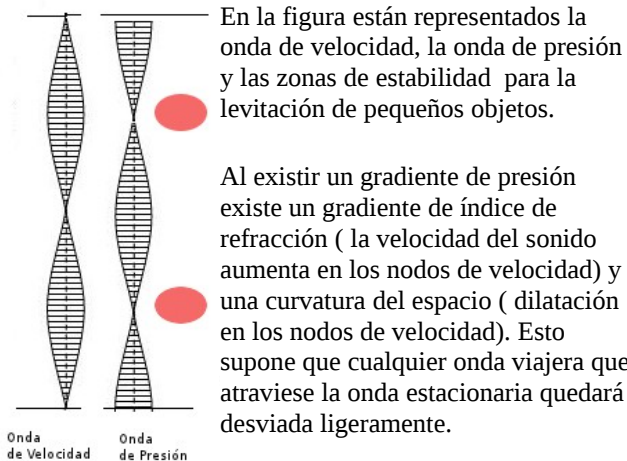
En la figura están representados la onda de velocidad, la onda de presión y las zonas de estabilidad para la levitación de pequeños objetos.

Al existir un gradiente de presión existe un gradiente de índice de refracción ( la velocidad del sonido aumenta en los nodos de velocidad) y una curvatura del espacio ( dilatación en los nodos de velocidad). Esto supone que cualquier onda viajera que atraviese la onda estacionaria quedará desviada ligeramente.

Onda de Velocidad

Onda de Presión